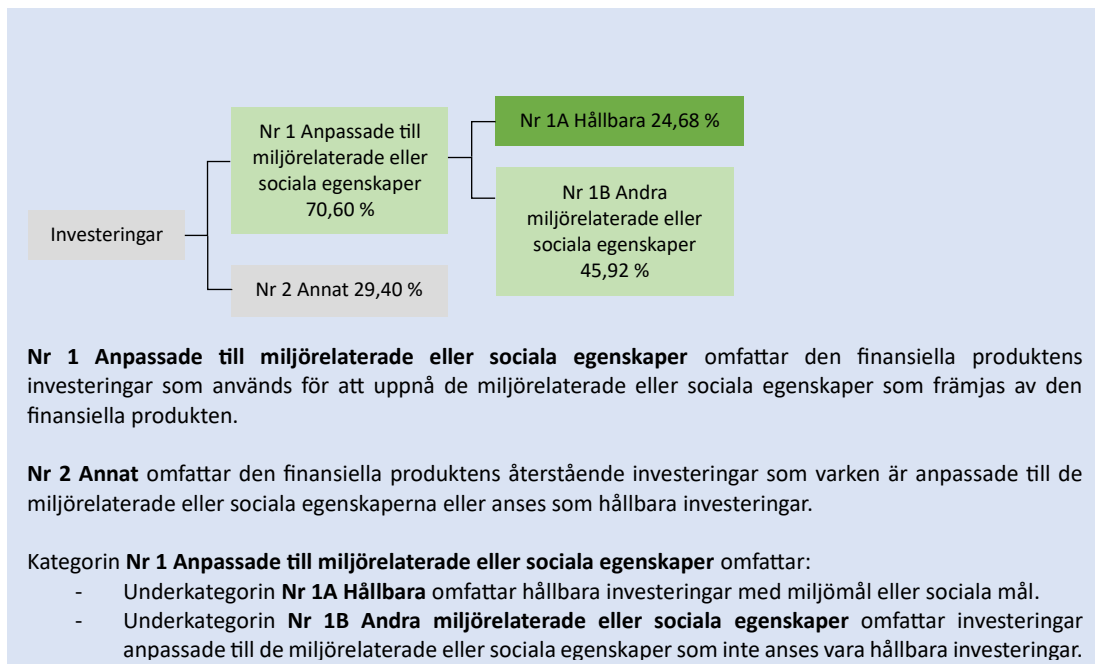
Investeringar

Nr 1 Anpassade till miljörelaterade eller sociala egenskaper 70,60 %

Nr 1A Hållbara 24,68 %

Nr 1B Andra miljörelaterade eller sociala egenskaper 45,92 %

Nr 2 Annat 29,40 %

**Nr 1 Anpassade till miljörelaterade eller sociala egenskaper** omfattar den finansiella produktens investeringar som används för att uppnå de miljörelaterade eller sociala egenskaper som främjas av den finansiella produkten.

**Nr 2 Annat** omfattar den finansiella produktens återstående investeringar som varken är anpassade till de miljörelaterade eller sociala egenskaperna eller anses som hållbara investeringar.

Kategorin **Nr 1 Anpassade till miljörelaterade eller sociala egenskaper** omfattar:
- Underkategorin **Nr 1A Hållbara** omfattar hållbara investeringar med miljömål eller sociala mål.
- Underkategorin **Nr 1B Andra miljörelaterade eller sociala egenskaper** omfattar investeringar anpassade till de miljörelaterade eller sociala egenskaper som inte anses vara hållbara investeringar.